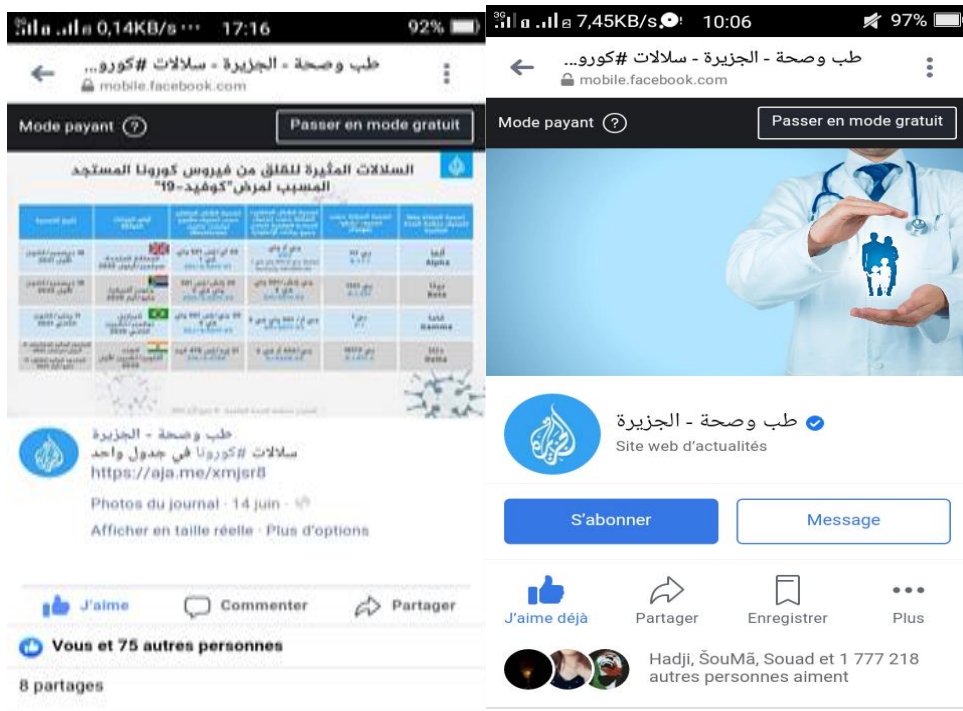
0,14KB/s ··· 17:16 92%

طب وصحة - الجزيرة - سلالات #كورو...
mobile.facebook.com

Mode payant ?
Passer en mode gratuit

السلالات المثيرة للقلق من فيروس كورونا المستجد المسبب لمرض "كوفيد-19"

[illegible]

طب وصحة - الجزيرة
سلالات #كورونا في جدول واحد
https://aja.me/xmjsr8

Photos du journal · 14 juin ·

Afficher en taille réelle · Plus d'options

J'aime
Commenter
Partager

Vous et 75 autres personnes

8 partages

7,45KB/s 10:06 97%

طب وصحة - الجزيرة - سلالات #كورو...
mobile.facebook.com

Mode payant ?
Passer en mode gratuit

طب وصحة - الجزيرة
Site web d'actualités

S'abonner
Message

J'aime déjà
Partager
Enregistrer
Plus

Hadji, ŠouMã, Souad et 1 777 218 autres personnes aiment